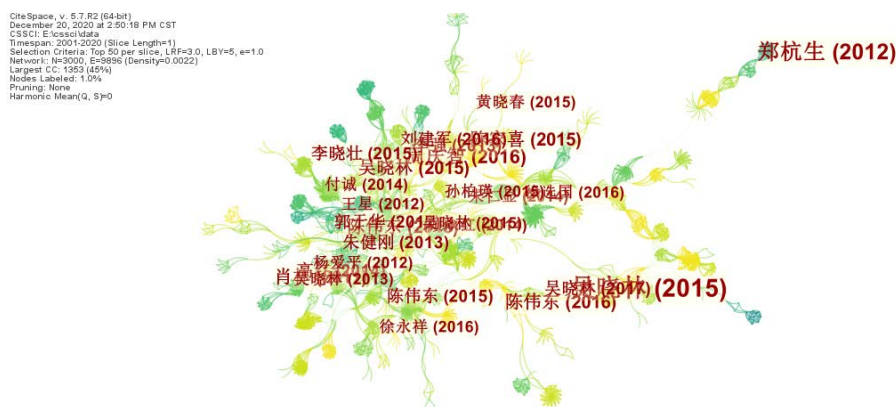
CiteSpace, v. 5.7.R2 (64-bit)
December 20, 2020 at 2:50:18 PM CST
CSSCI: E:\cssci\data
Timespan: 2001-2020 (Slice Length=1)
Selection Criteria: Top 50 per slice, LRF=3.0, LBY=5, e=1.0
Network: N=3000, E=9896 (Density=0.0022)
Largest CC: 1353 (45%)
Nodes Labeled: 1.0%
Pruning: None
Harmonic Mean(Q, S)=0

郑杭生 (2012)
黄晓春 (2015)
刘建军 (2016)
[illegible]喜 (2015)
李晓壮 (2015)
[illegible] (2016)
吴晓林 (2015)
付诚 (2014)
孙柏瑛 (2015)
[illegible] (2016)
王星 (2012)
郭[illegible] (2015)
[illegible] (2015)
朱健刚 (2013)
杨爱平 (2012)
肖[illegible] (2013)
陈伟东 (2015)
陈伟东 (2016)
吴晓林 (2017)
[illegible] (2015)
徐永祥 (2016)